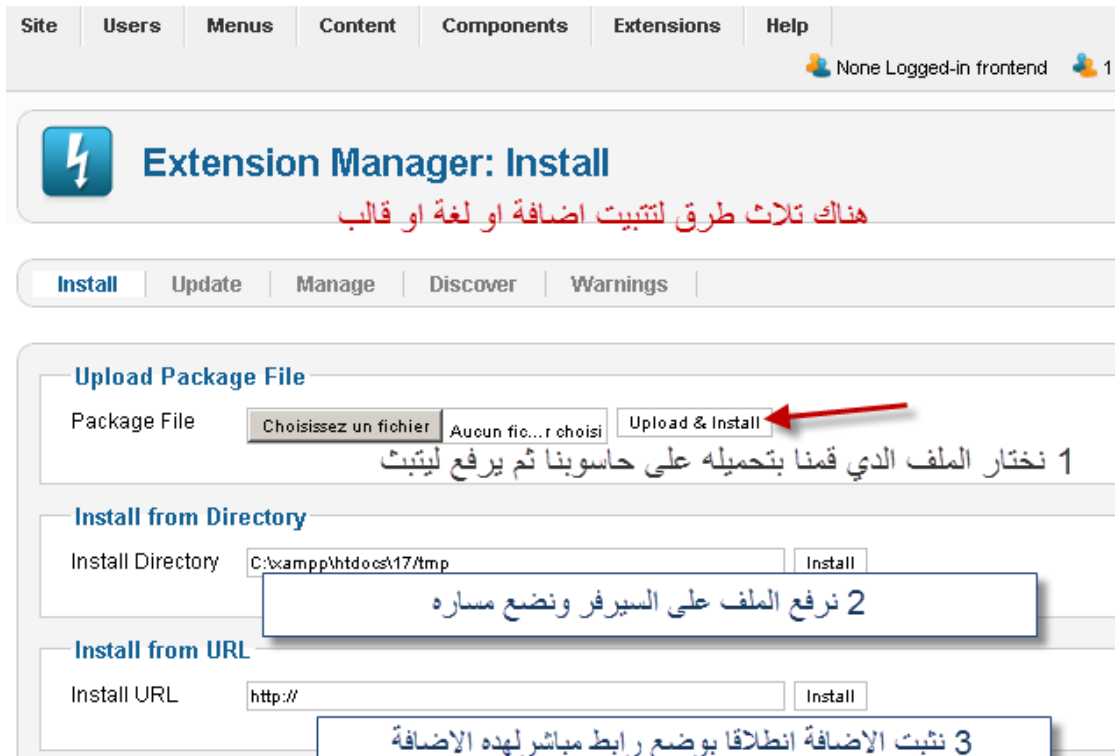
Site | Users | Menus | Content | Components | Extensions | Help

None Logged-in frontend 1

Extension Manager: Install

هناك تلاث طرق لتثبيت اضافة او لغة او قالب

Install | Update | Manage | Discover | Warnings

Upload Package File

Package File Choisissez un fichier Aucun fic...r choisi Upload & Install

1 نختار الملف الدي قمنا بتحميله على حاسوبنا ثم يرفع ليتبث

Install from Directory

Install Directory C:\xampp\htdocs\17/tmp Install

2 نرفع الملف على السيرفر ونضع مساره

Install from URL

Install URL http:// Install

3 نثبت الاضافة انطلاقا بوضع رابط مباشر لهده الاضافة